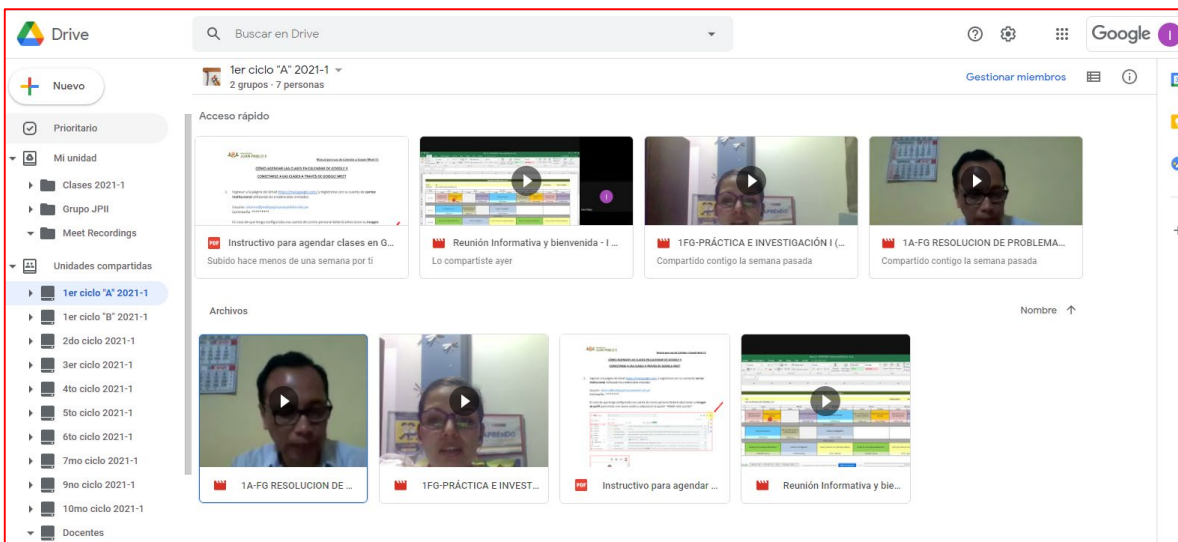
Drive

Buscar en Drive

Google

Nuevo

Prioritario

Mi unidad

Clases 2021-1

Grupo JPII

Meet Recordings

Unidades compartidas

1er ciclo "A" 2021-1

1er ciclo "B" 2021-1

2do ciclo 2021-1

3er ciclo 2021-1

4to ciclo 2021-1

5to ciclo 2021-1

6to ciclo 2021-1

7mo ciclo 2021-1

9no ciclo 2021-1

10mo ciclo 2021-1

Docentes

1er ciclo "A" 2021-1
2 grupos · 7 personas

Gestionar miembros

Acceso rápido

Instructivo para agendar clases en G...
Subido hace menos de una semana por ti

Reunión Informativa y bienvenida - I ...
Lo compartiste ayer

1FG-PRÁCTICA E INVESTIGACIÓN I (...
Compartido contigo la semana pasada

1A-FG RESOLUCION DE PROBLEMA...
Compartido contigo la semana pasada

Archivos

Nombre

1A-FG RESOLUCION DE ...

1FG-PRÁCTICA E INVEST...

Instructivo para agendar ...

Reunión Informativa y bie...